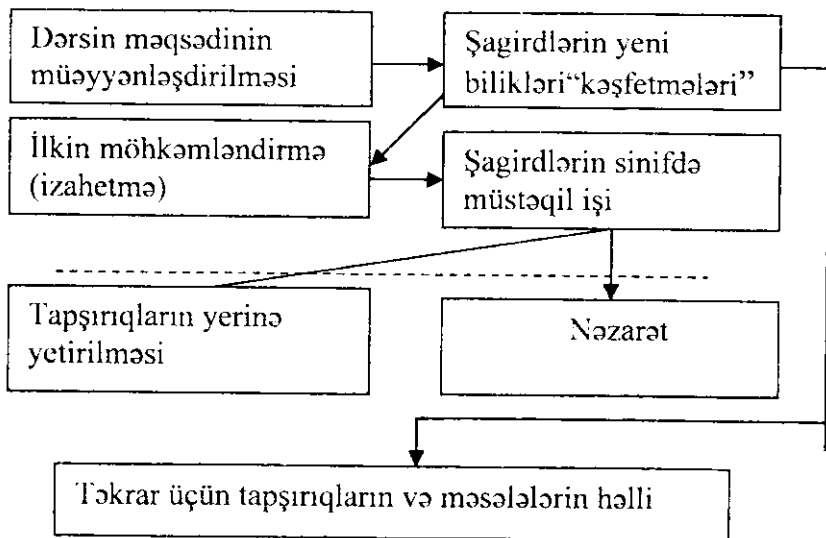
Dərsin məqsədinin müəyyənləşdirilməsi

Şagirdlərin yeni bilikləri"kəşfetmələri"

İlkin möhkəmləndirmə (izahetmə)

Şagirdlərin sinifdə müstəqil işi

Tapşırıqların yerinə yetirilməsi

Nəzarət

Təkrar üçün tapşırıqların və məsələlərin həlli